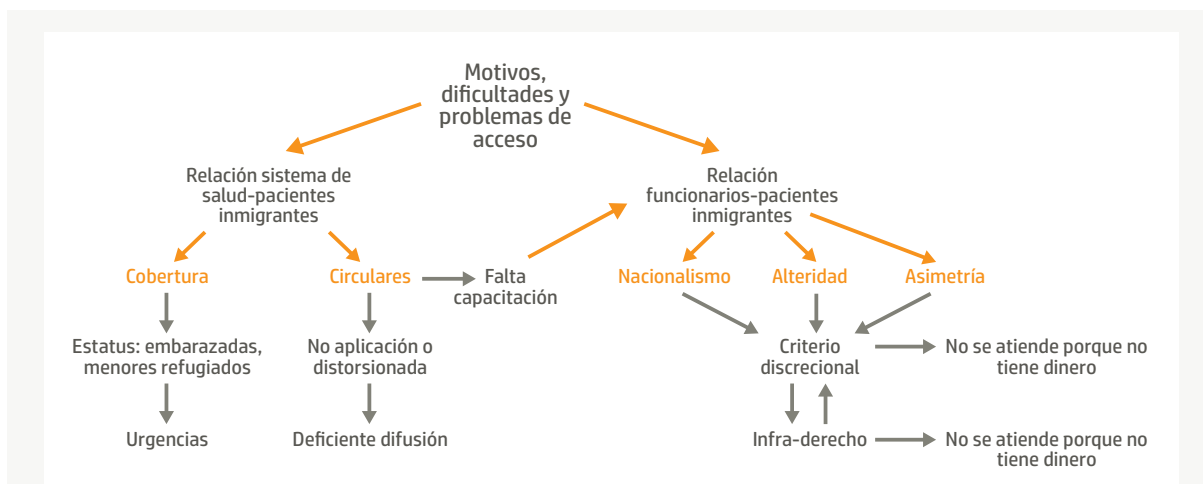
Motivos, dificultades y problemas de acceso

Relación sistema de salud-pacientes inmigrantes

Relación funcionarios-pacientes inmigrantes

Cobertura

Circulares

Falta capacitación

Nacionalismo

Alteridad

Asimetría

Estatus: embarazadas, menores refugiados

No aplicación o distorsionada

Criterio discrecional

No se atiende porque no tiene dinero

Urgencias

Deficiente difusión

Infra-derecho

No se atiende porque no tiene dinero